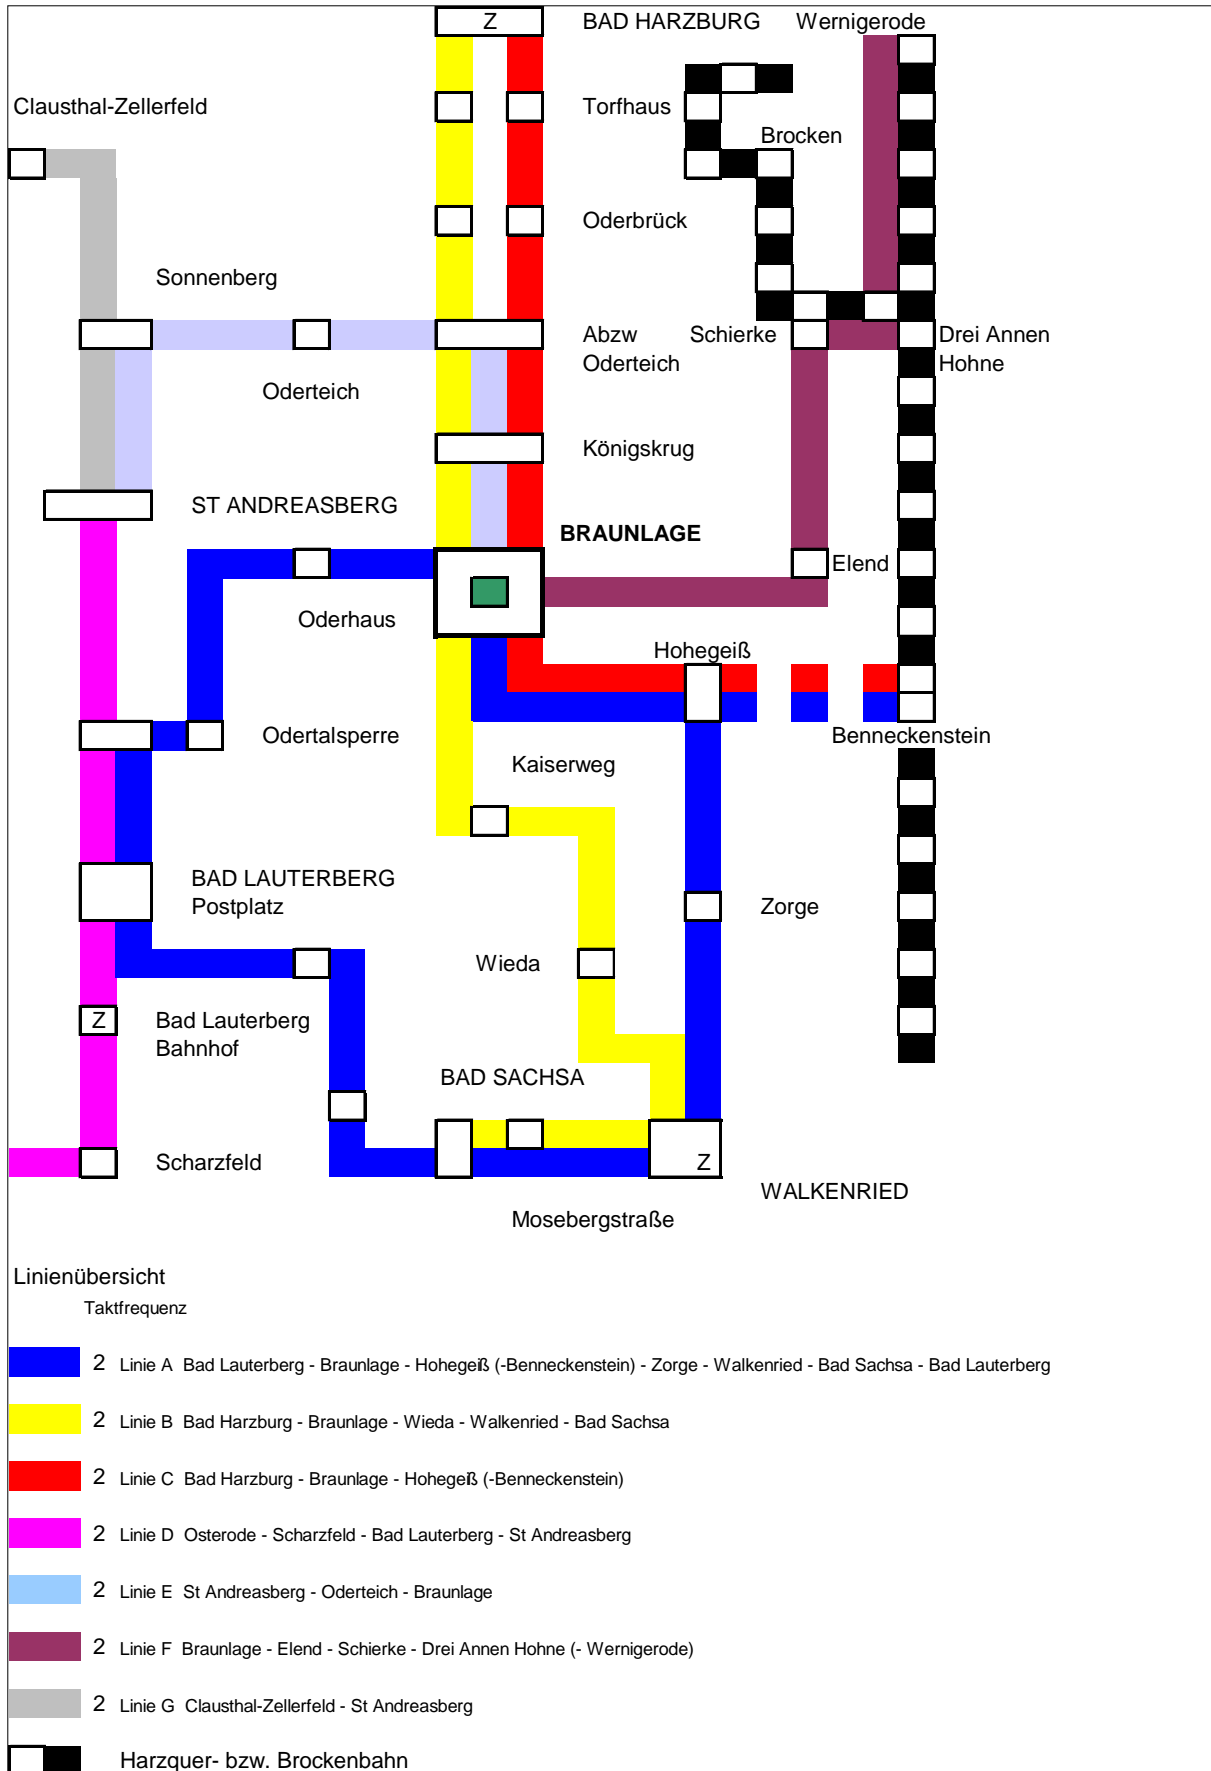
Z BAD HARZBURG Wernigerode

Clausthal-Zellerfeld

Torfhaus

Brocken

Oderbrück

Sonnenberg

Abzw Oderteich

Schierke

Drei Annen Hohne

Oderteich

Königskrug

ST ANDREASBERG

BRAUNLAGE

Elend

Oderhaus

Hohegeiß

Odertalsperre

Benneckenstein

Kaiserweg

BAD LAUTERBERG Postplatz

Zorge

Wieda

Z

Bad Lauterberg Bahnhof

BAD SACHSA

Scharzfeld

Z

WALKENRIED

Mosebergstraße

Linienübersicht

Taktfrequenz

2 Linie A Bad Lauterberg - Braunlage - Hohegeiß (-Benneckenstein) - Zorge - Walkenried - Bad Sachsa - Bad Lauterberg

2 Linie B Bad Harzburg - Braunlage - Wieda - Walkenried - Bad Sachsa

2 Linie C Bad Harzburg - Braunlage - Hohegeiß (-Benneckenstein)

2 Linie D Osterode - Scharzfeld - Bad Lauterberg - St Andreasberg

2 Linie E St Andreasberg - Oderteich - Braunlage

2 Linie F Braunlage - Elend - Schierke - Drei Annen Hohne (- Wernigerode)

2 Linie G Clausthal-Zellerfeld - St Andreasberg

Harzquer- bzw. Brockenbahn